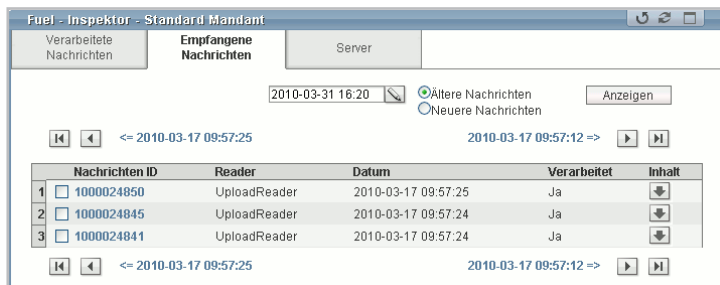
Fuel - Inspektor - Standard Mandant

Verarbeitete Nachrichten | Empfangene Nachrichten | Server

2010-03-31 16:20

Ältere Nachrichten
Neuere Nachrichten

Anzeigen

<= 2010-03-17 09:57:25

2010-03-17 09:57:12 =>

| | Nachrichten ID | Reader | Datum | Verarbeitet | Inhalt |
|---|---|---|---|---|---|
| 1 | 1000024850 | UploadReader | 2010-03-17 09:57:25 | Ja | |
| 2 | 1000024845 | UploadReader | 2010-03-17 09:57:24 | Ja | |
| 3 | 1000024841 | UploadReader | 2010-03-17 09:57:24 | Ja | |

<= 2010-03-17 09:57:25

2010-03-17 09:57:12 =>